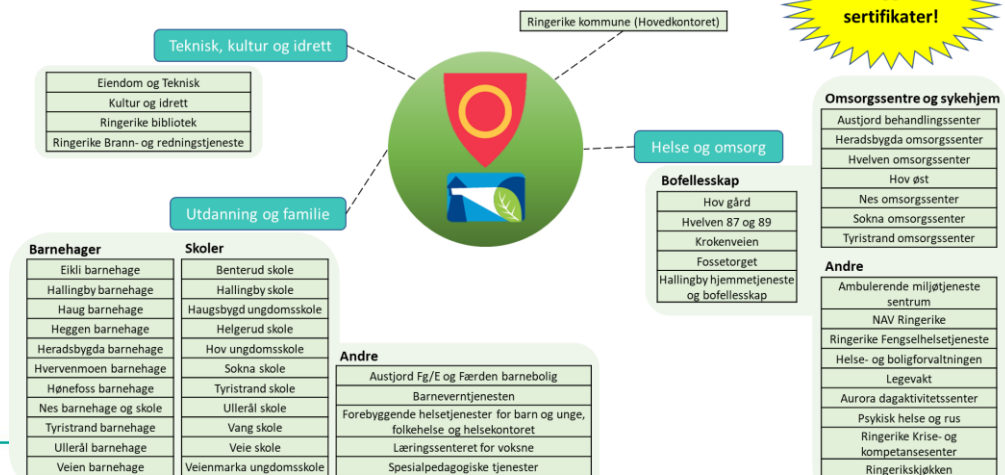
sertifikater!

Ringerike kommune (Hovedkontoret)

Teknisk, kultur og idrett

| Eiendom og Teknisk |
|---|
| Kultur og idrett |
| Ringerike bibliotek |
| Ringerike Brann- og redningstjeneste |

Helse og omsorg

Omsorgssentre og sykehjem

| Austjord behandlingssenter |
|---|
| Heradsbygda omsorgssenter |
| Hvelven omsorgssenter |
| Hov øst |
| Nes omsorgssenter |
| Sokna omsorgssenter |
| Tyristrand omsorgssenter |

Bofellesskap

| Hov gård |
|---|
| Hvelven 87 og 89 |
| Krokenveien |
| Fossetorget |
| Hallingby hjemmetjeneste og bofellesskap |

Andre

| Ambulerende miljøtjeneste sentrum |
|---|
| NAV Ringerike |
| Ringerike Fengselhelsetjeneste |
| Helse- og boligforvaltningen |
| Legevakt |
| Aurora dagaktivitetssenter |
| Psykisk helse og rus |
| Ringerike Krise- og kompetansesenter |
| Ringerikskjøkken |

Utdanning og familie

Barnehager

| Eikli barnehage |
|---|
| Hallingby barnehage |
| Haug barnehage |
| Heggen barnehage |
| Heradsbygda barnehage |
| Hvervenmoen barnehage |
| Hønefoss barnehage |
| Nes barnehage og skole |
| Tyristrand barnehage |
| Ullerål barnehage |
| Veien barnehage |

Skoler

| Benterud skole |
|---|
| Hallingby skole |
| Haugsbygd ungdomsskole |
| Helgerud skole |
| Hov ungdomsskole |
| Sokna skole |
| Tyristrand skole |
| Ullerål skole |
| Vang skole |
| Veie skole |
| Veienmarka ungdomsskole |

Andre

| Austjord Fg/E og Færden barnebolig |
|---|
| Barneverntjenesten |
| Forebyggende helsetjenester for barn og unge, folkehelse og helsekontoret |
| Læringssenteret for voksne |
| Spesialpedagogiske tjenester |